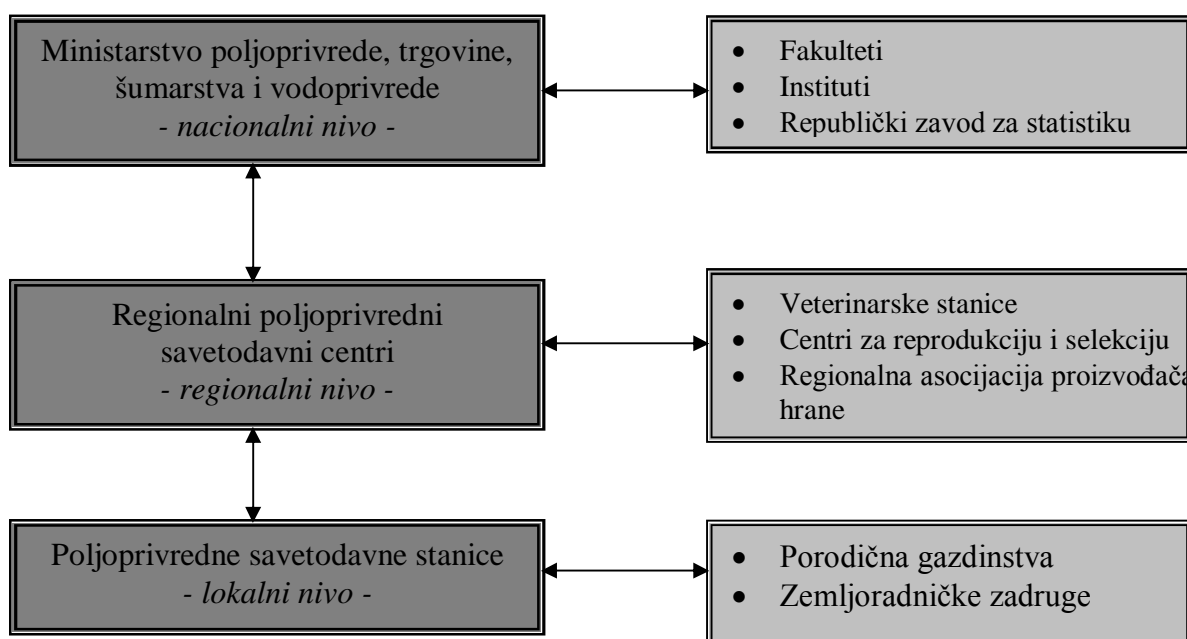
Ministarstvo poljoprivrede, trgovine, šumarstva i vodoprivrede
- nacionalni nivo -

- Fakulteti
- Instituti
- Republički zavod za statistiku

Regionalni poljoprivredni savetodavni centri
- regionalni nivo -

- Veterinarske stanice
- Centri za reprodukciju i selekciju
- Regionalna asocijacija proizvođača hrane

Poljoprivredne savetodavne stanice
- lokalni nivo -

- Porodična gazdinstva
- Zemljoradničke zadruge